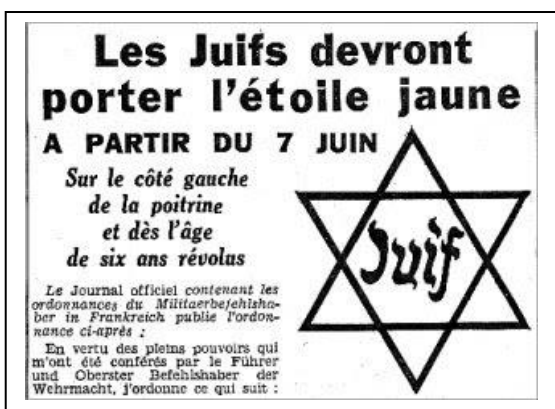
Les Juifs devront porter l'étoile jaune

A PARTIR DU 7 JUIN

Sur le côté gauche de la poitrine et dès l'âge de six ans révolus

Juif

Le Journal officiel contenant les ordonnances du Militaerbefehlshaber in Frankreich publie l'ordonnance ci-après :

En vertu des pleins pouvoirs qui m'ont été conférés par le Führer und Oberster Befehlshaber der Wehrmacht, j'ordonne ce qui suit :